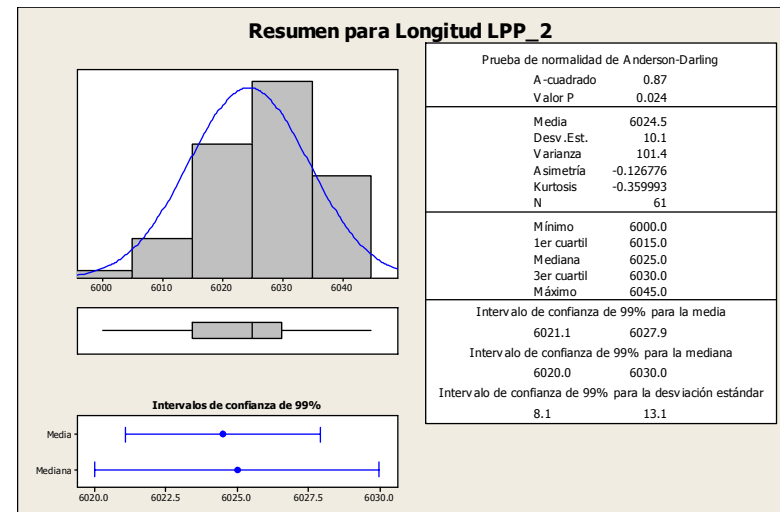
Resumen para Longitud LPP_2

6000 6010 6020 6030 6040

Intervalos de confianza de 99%

Media

Mediana

6020.0 6022.5 6025.0 6027.5 6030.0

Prueba de normalidad de Anderson-Darling

| | |
|---|---|
| A-cuadrado | 0.87 |
| Valor P | 0.024 |
| Media | 6024.5 |
| Desv.Est. | 10.1 |
| Varianza | 101.4 |
| Asimetría | -0.126776 |
| Kurtosis | -0.359993 |
| N | 61 |
| Mínimo | 6000.0 |
| 1er cuartil | 6015.0 |
| Mediana | 6025.0 |
| 3er cuartil | 6030.0 |
| Máximo | 6045.0 |

Intervalo de confianza de 99% para la media

6021.1 6027.9

Intervalo de confianza de 99% para la mediana

6020.0 6030.0

Intervalo de confianza de 99% para la desviación estándar

8.1 13.1